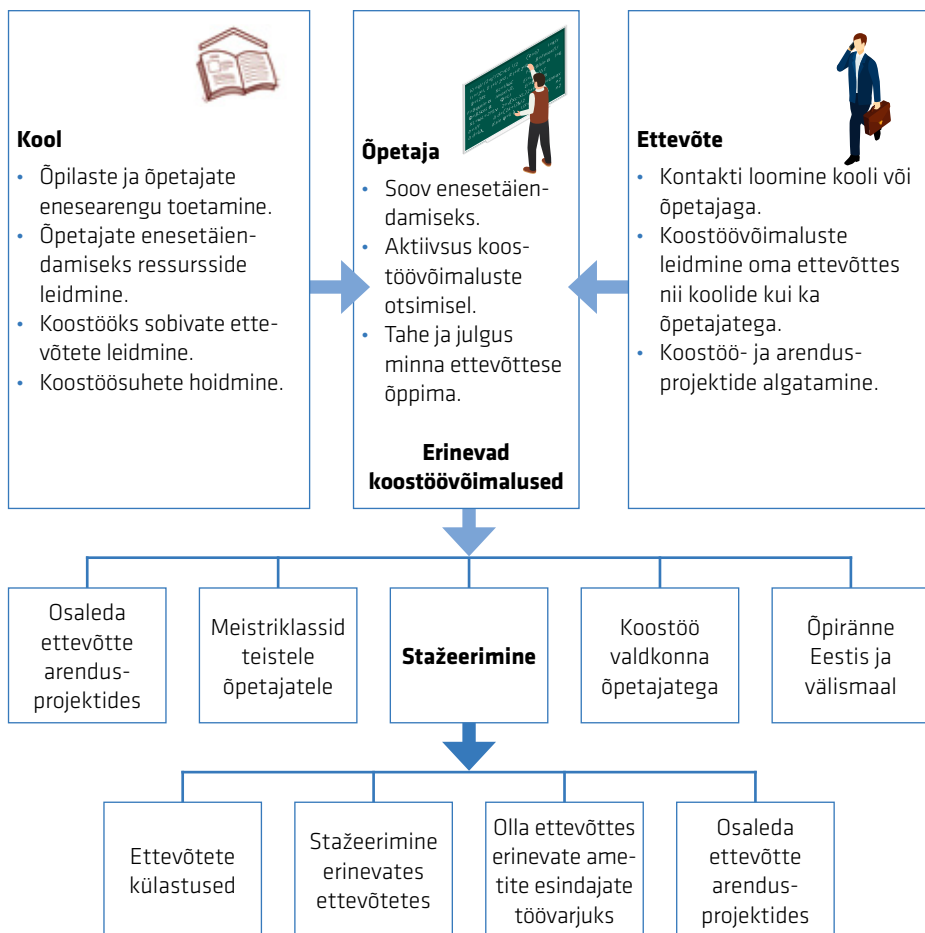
**Kool**

- Õpilaste ja õpetajate enesearengu toetamine.
- Õpetajate enesetäiendamiseks ressursside leidmine.
- Koostööks sobivate ettevõtete leidmine.
- Koostöösuhete hoidmine.

**Õpetaja**

- Soov enesetäiendamiseks.
- Aktiivsus koostöövõimaluste otsimisel.
- Tahe ja julgus minna ettevõttese õppima.

**Erinevad koostöövõimalused**

**Ettevõte**

- Kontakti loomine kooli või õpetajaga.
- Koostöövõimaluste leidmine oma ettevõttes nii koolide kui ka õpetajatega.
- Koostöö- ja arendusprojektide algatamine.

Osaleda ettevõtte arendusprojektides

Meistriklassid teistele õpetajatele

**Stažeerimine**

Koostöö valdkonna õpetajatega

Õpiränne Eestis ja välismaal

Ettevõtete külastused

Stažeerimine erinevates ettevõtetes

Olla ettevõttes erinevate ametite esindajate töövarjuks

Osaleda ettevõtte arendusprojektides